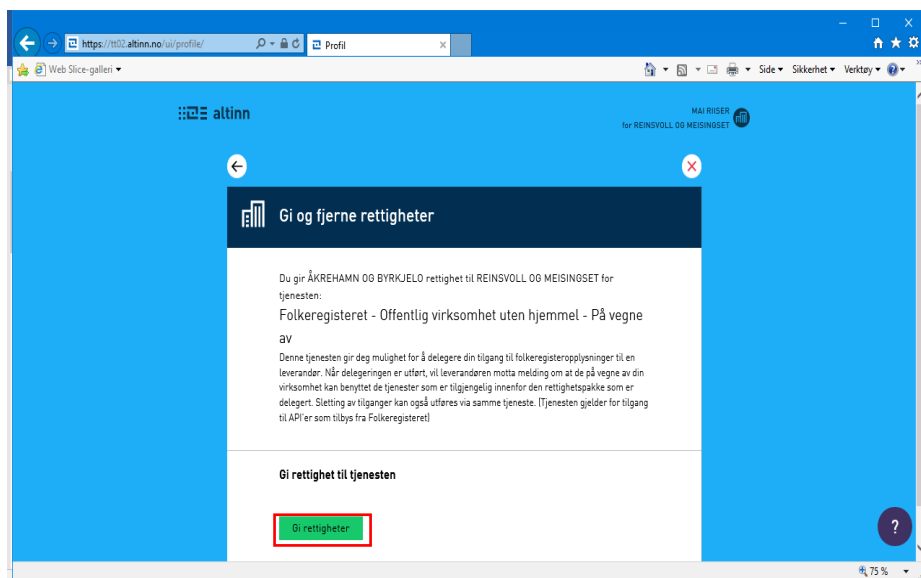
https://tt02.altinn.no/ui/profile/
Profil
Web Slice-galleri ▾
Side ▾ Sikkerhet ▾ Verktøy ▾

altinn
MAI RIISER
for REINSVOLL OG MEISINGSET

Gi og fjerne rettigheter

Du gir ÅKREHAMN OG BYRKJELO rettighet til REINSVOLL OG MEISINGSET for tjenesten:

Folkeregisteret - Offentlig virksomhet uten hjemmel - På vegne av

Denne tjenesten gir deg mulighet for å delegere din tilgang til folkeregisteropplysninger til en leverandør. Når delegeringen er utført, vil leverandøren motta melding om at de på vegne av din virksomhet kan benyttet de tjenester som er tilgjengelig innenfor den rettighetspakke som er delegert. Sletting av tilganger kan også utføres via samme tjeneste. (Tjenesten gjelder for tilgang til API'er som tilbys fra Folkeregisteret)

Gi rettighet til tjenesten

Gi rettigheter

?

75 %